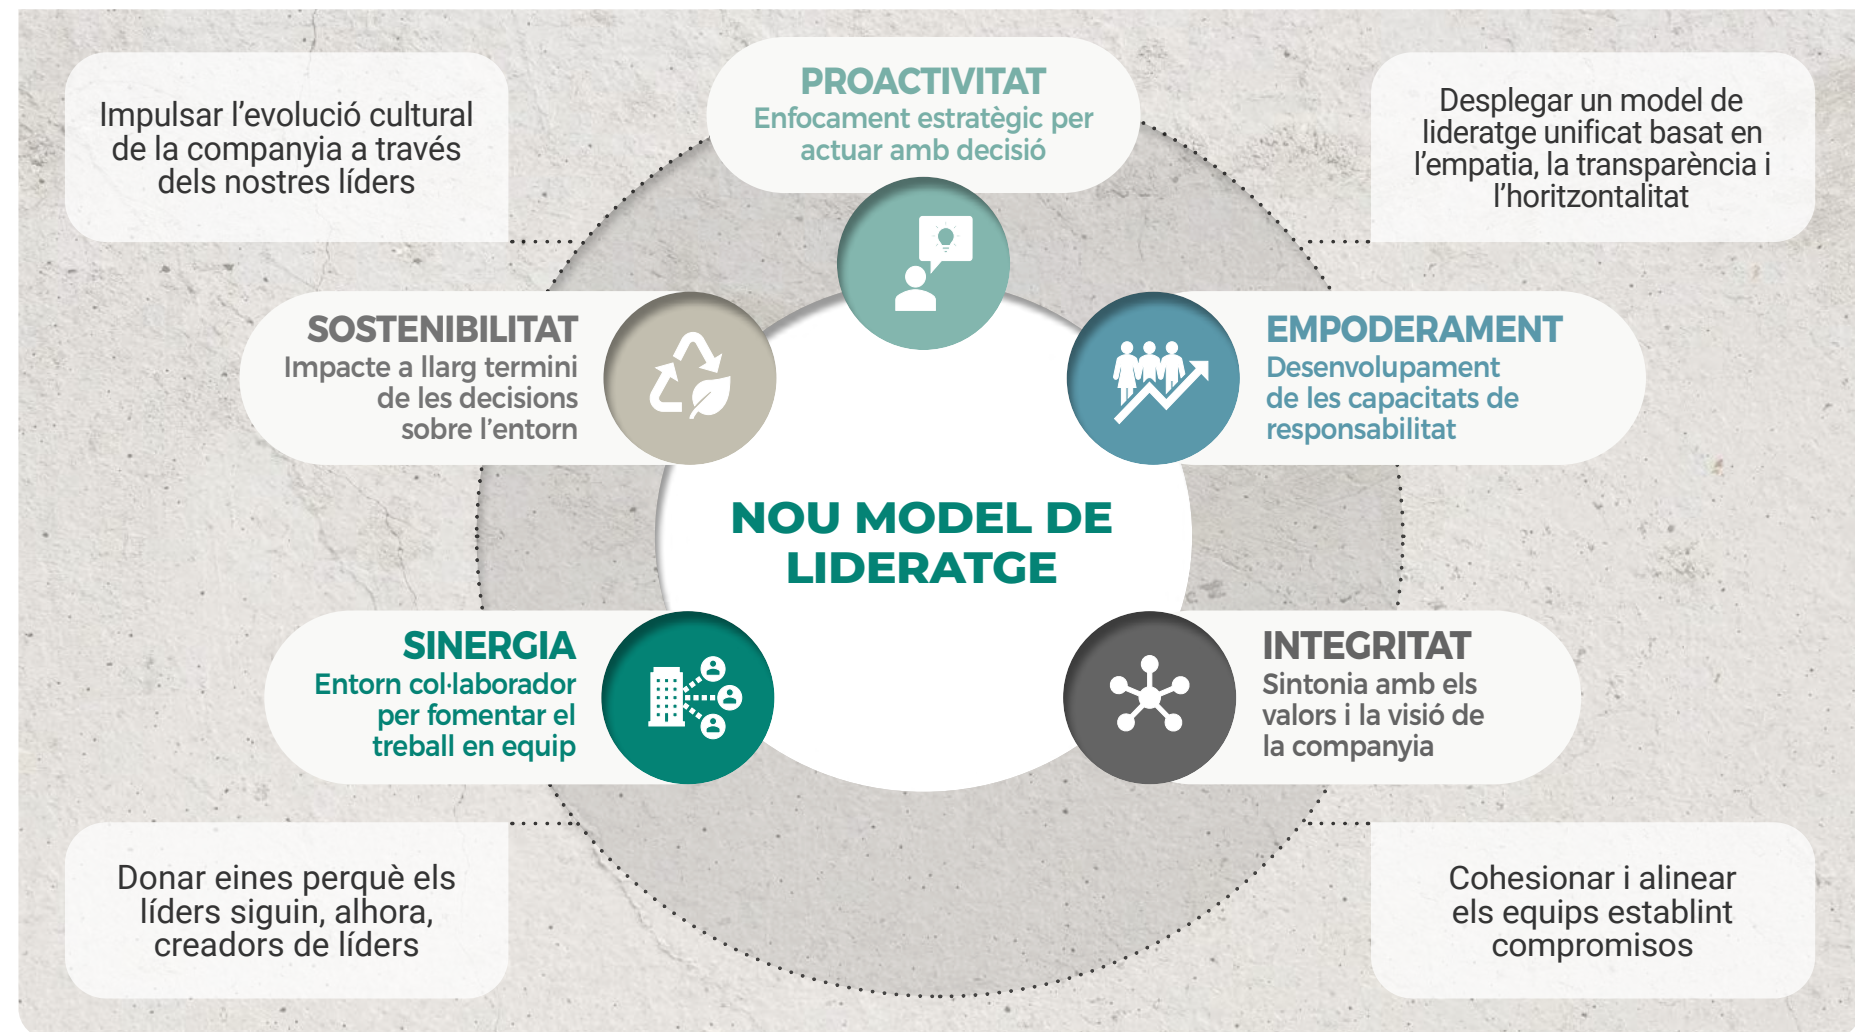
Impulsar l'evolució cultural de la companyia a través dels nostres líders

PROACTIVITAT
Enfocament estratègic per actuar amb decisió

Desplegar un model de lideratge unificat basat en l'empatia, la transparència i l'horitzontalitat

SOSTENIBILITAT
Impacte a llarg termini de les decisions sobre l'entorn

EMPODERAMENT
Desenvolupament de les capacitats de responsabilitat

NOU MODEL DE LIDERATGE

SINERGIA
Entorn col·laborador per fomentar el treball en equip

INTEGRITAT
Sintonia amb els valors i la visió de la companyia

Donar eines perquè els líders siguin, alhora, creadors de líders

Cohesionar i alinear els equips establint compromisos